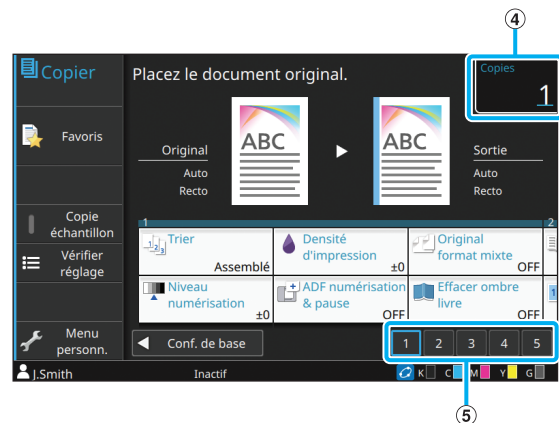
④

Copier

Placez le document original.

Copies
1

Favoris

Original
Auto
Recto

ABC

ABC

Sortie
Auto
Recto

Copie échantillon

Vérifier réglage

1

2

Trier
Assemblé

Densité d'impression
±0

Original format mixte
OFF

Niveau numérisation
±0

ADF numérisation & pause
OFF

Effacer ombre livre
OFF

Menu personn.

Conf. de base

1 2 3 4 5

J.Smith

Inactif

K C M Y G

⑤